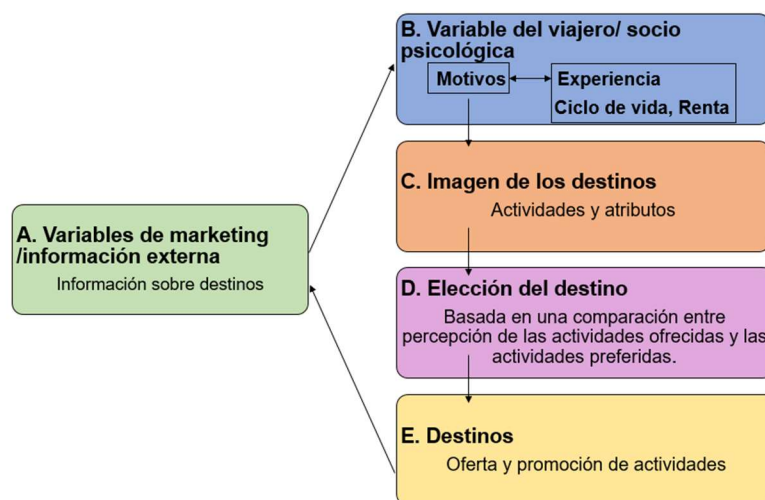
A. Variables de marketing /información externa

Información sobre destinos

B. Variable del viajero/ socio psicológica

Motivos

Experiencia

Ciclo de vida, Renta

C. Imagen de los destinos

Actividades y atributos

D. Elección del destino

Basada en una comparación entre percepción de las actividades ofrecidas y las actividades preferidas.

E. Destinos

Oferta y promoción de actividades